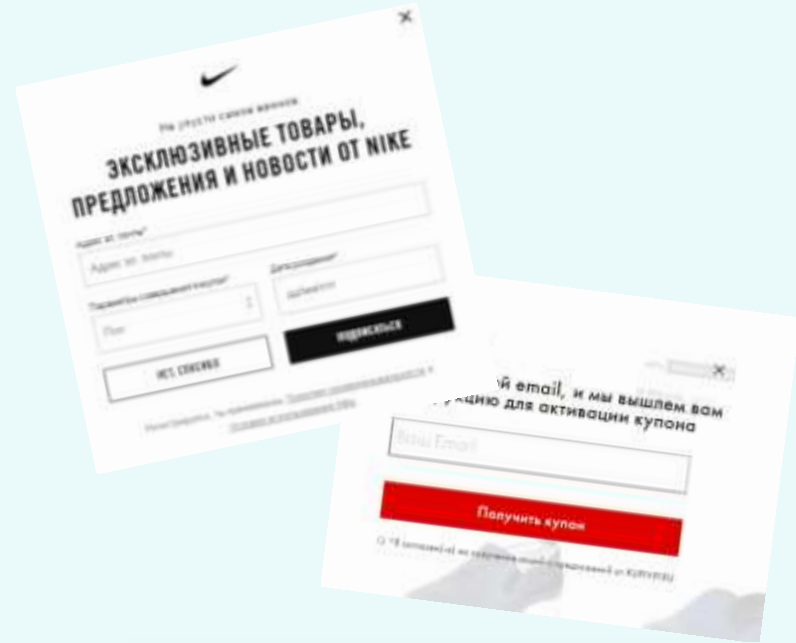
Не упусти самое важное

ЭКСКЛЮЗИВНЫЕ ТОВАРЫ, ПРЕДЛОЖЕНИЯ И НОВОСТИ ОТ NIKE

Адрес эл. почты*

Адрес эл. почты

Параметры совершения покупок*

Пол

Дата рождения*

дд/мм/гггг

НЕТ, СПАСИБО

ПОДПИСАТЬСЯ

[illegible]

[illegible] email, и мы вышлем вам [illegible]цию для активации купона

Ваш Email

Получить купон

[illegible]